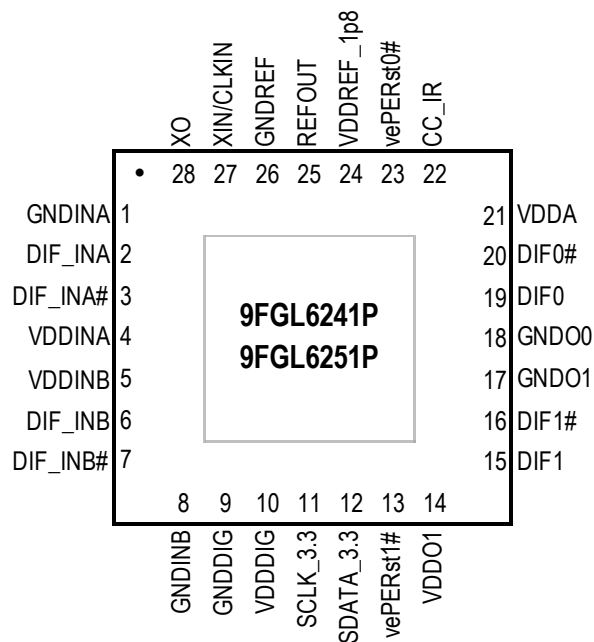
XO 28
XIN/CLKIN 27
GNDREF 26
REFOUT 25
VDDREF_1p8 24
vePERst0# 23
CC_IR 22

GNDINA 1
DIF_INA 2
DIF_INA# 3
VDDINA 4
VDDINB 5
DIF_INB 6
DIF_INB# 7

9FGL6241P
9FGL6251P

21 VDDA
20 DIF0#
19 DIF0
18 GNDO0
17 GNDO1
16 DIF1#
15 DIF1

8 GNDINB
9 GNDDIG
10 VDDDIG
11 SCLK_3.3
12 SDATA_3.3
13 vePERst1#
14 VDDO1